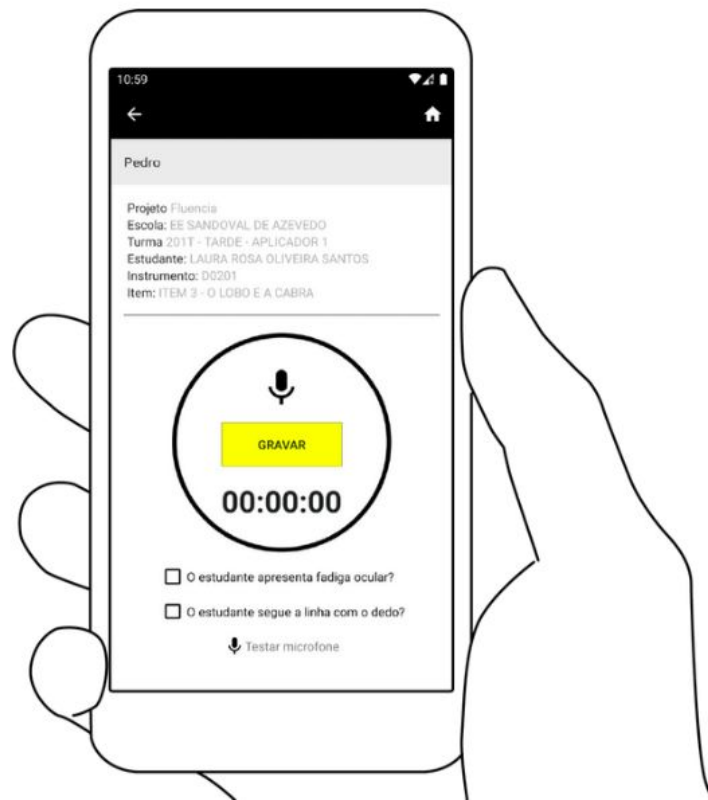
10:59

Pedro

Projeto Fluencia
Escola: EE SANDOVAL DE AZEVEDO
Turma 201T - TARDE - APLICADOR 1
Estudante: LAURA ROSA OLIVEIRA SANTOS
Instrumento: D0201
Item: ITEM 3 - O LOBO E A CABRA

GRAVAR

00:00:00

O estudante apresenta fadiga ocular?

O estudante segue a linha com o dedo?

Testar microfone